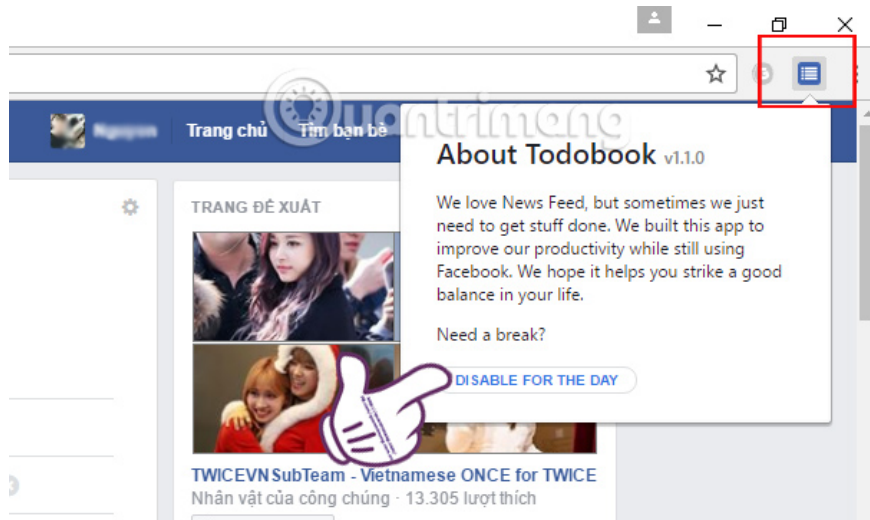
Trang chủ Tìm bạn bè

Quantrimang

TRANG ĐỀ XUẤT

About Todobook v1.1.0

We love News Feed, but sometimes we just need to get stuff done. We built this app to improve our productivity while still using Facebook. We hope it helps you strike a good balance in your life.

Need a break?

DISABLE FOR THE DAY

TWICEVN SubTeam - Vietnamese ONCE for TWICE
Nhân vật của công chúng · 13.305 lượt thích